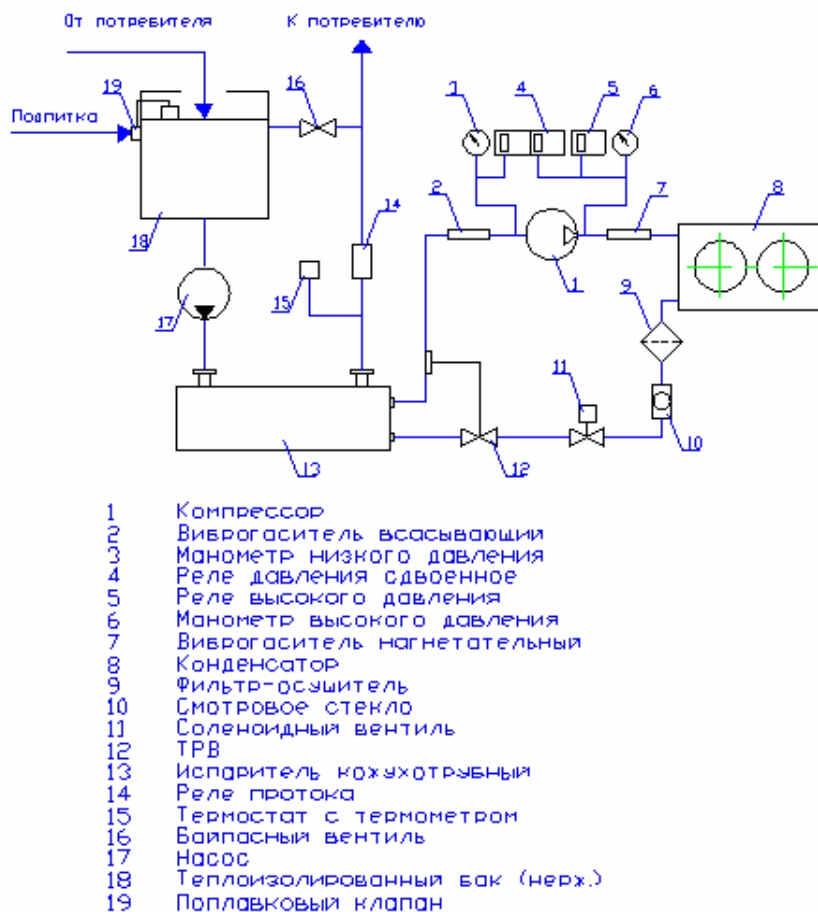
От потребителя
К потребителю
Подпитка
19
16
1
4
5
6
2
7
8
14
18
1
15
17
9
11
13
12
10

1 Компрессор
2 Виброгаситель всасывающий
3 Манометр низкого давления
4 Реле давления сдвоенное
5 Реле высокого давления
6 Манометр высокого давления
7 Виброгаситель нагнетательный
8 Конденсатор
9 Фильтр-осушитель
10 Смотровое стекло
11 Соленоидный вентиль
12 ТРВ
13 Испаритель кожухотрубный
14 Реле протока
15 Термостат с термометром
16 Байпасный вентиль
17 Насос
18 Теплоизолированный бак (нерж.)
19 Поплавковый клапан